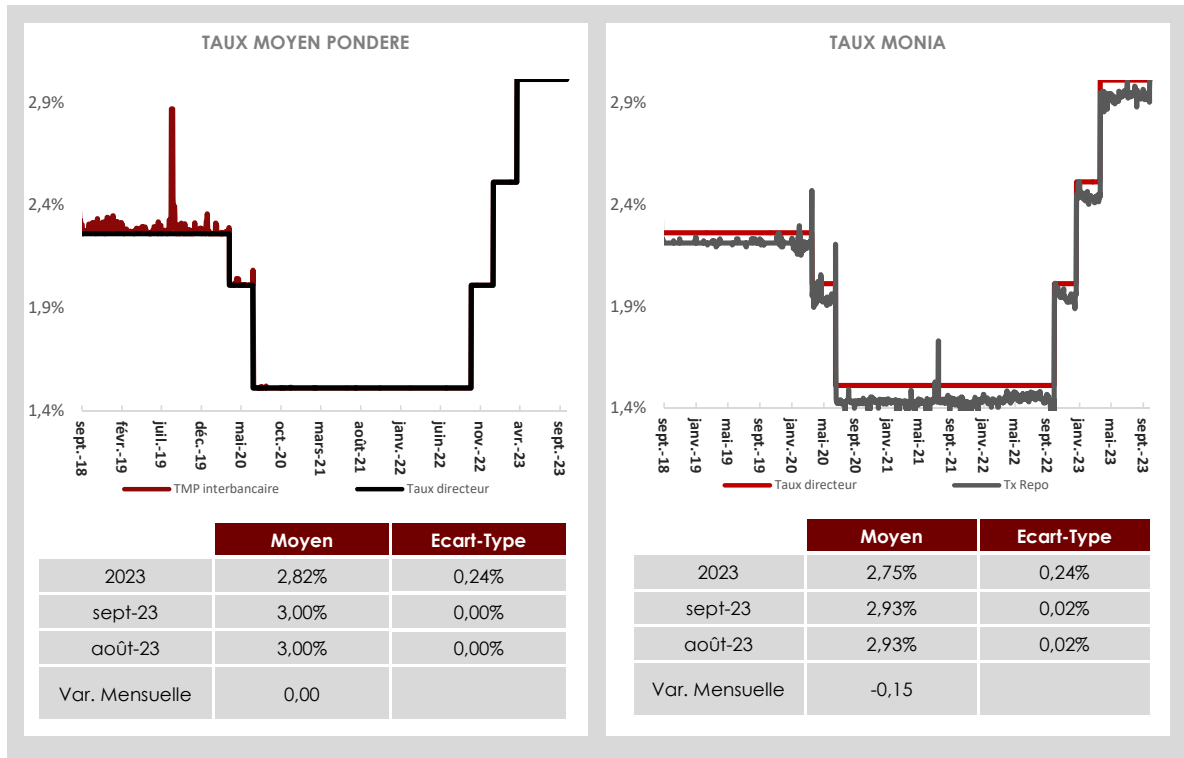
TAUX MOYEN PONDERE

2,9%
2,4%
1,9%
1,4%

sept.-18
févr.-19
juil.-19
déc.-19
mai-20
oct.-20
mars-21
août-21
janv.-22
juin-22
nov.-22
avr.-23
sept.-23

TMP interbancaire
Taux directeur

| | Moyen | Ecart-Type |
|---|---|---|
| 2023 | 2,82% | 0,24% |
| sept-23 | 3,00% | 0,00% |
| août-23 | 3,00% | 0,00% |
| Var. Mensuelle | 0,00 | |

TAUX MONIA

2,9%
2,4%
1,9%
1,4%

sept.-18
janv.-19
mai-19
sept.-19
janv.-20
mai-20
sept.-20
janv.-21
mai-21
sept.-21
janv.-22
mai-22
sept.-22
janv.-23
mai-23
sept.-23

Taux directeur
Tx Repo

| | Moyen | Ecart-Type |
|---|---|---|
| 2023 | 2,75% | 0,24% |
| sept-23 | 2,93% | 0,02% |
| août-23 | 2,93% | 0,02% |
| Var. Mensuelle | -0,15 | |